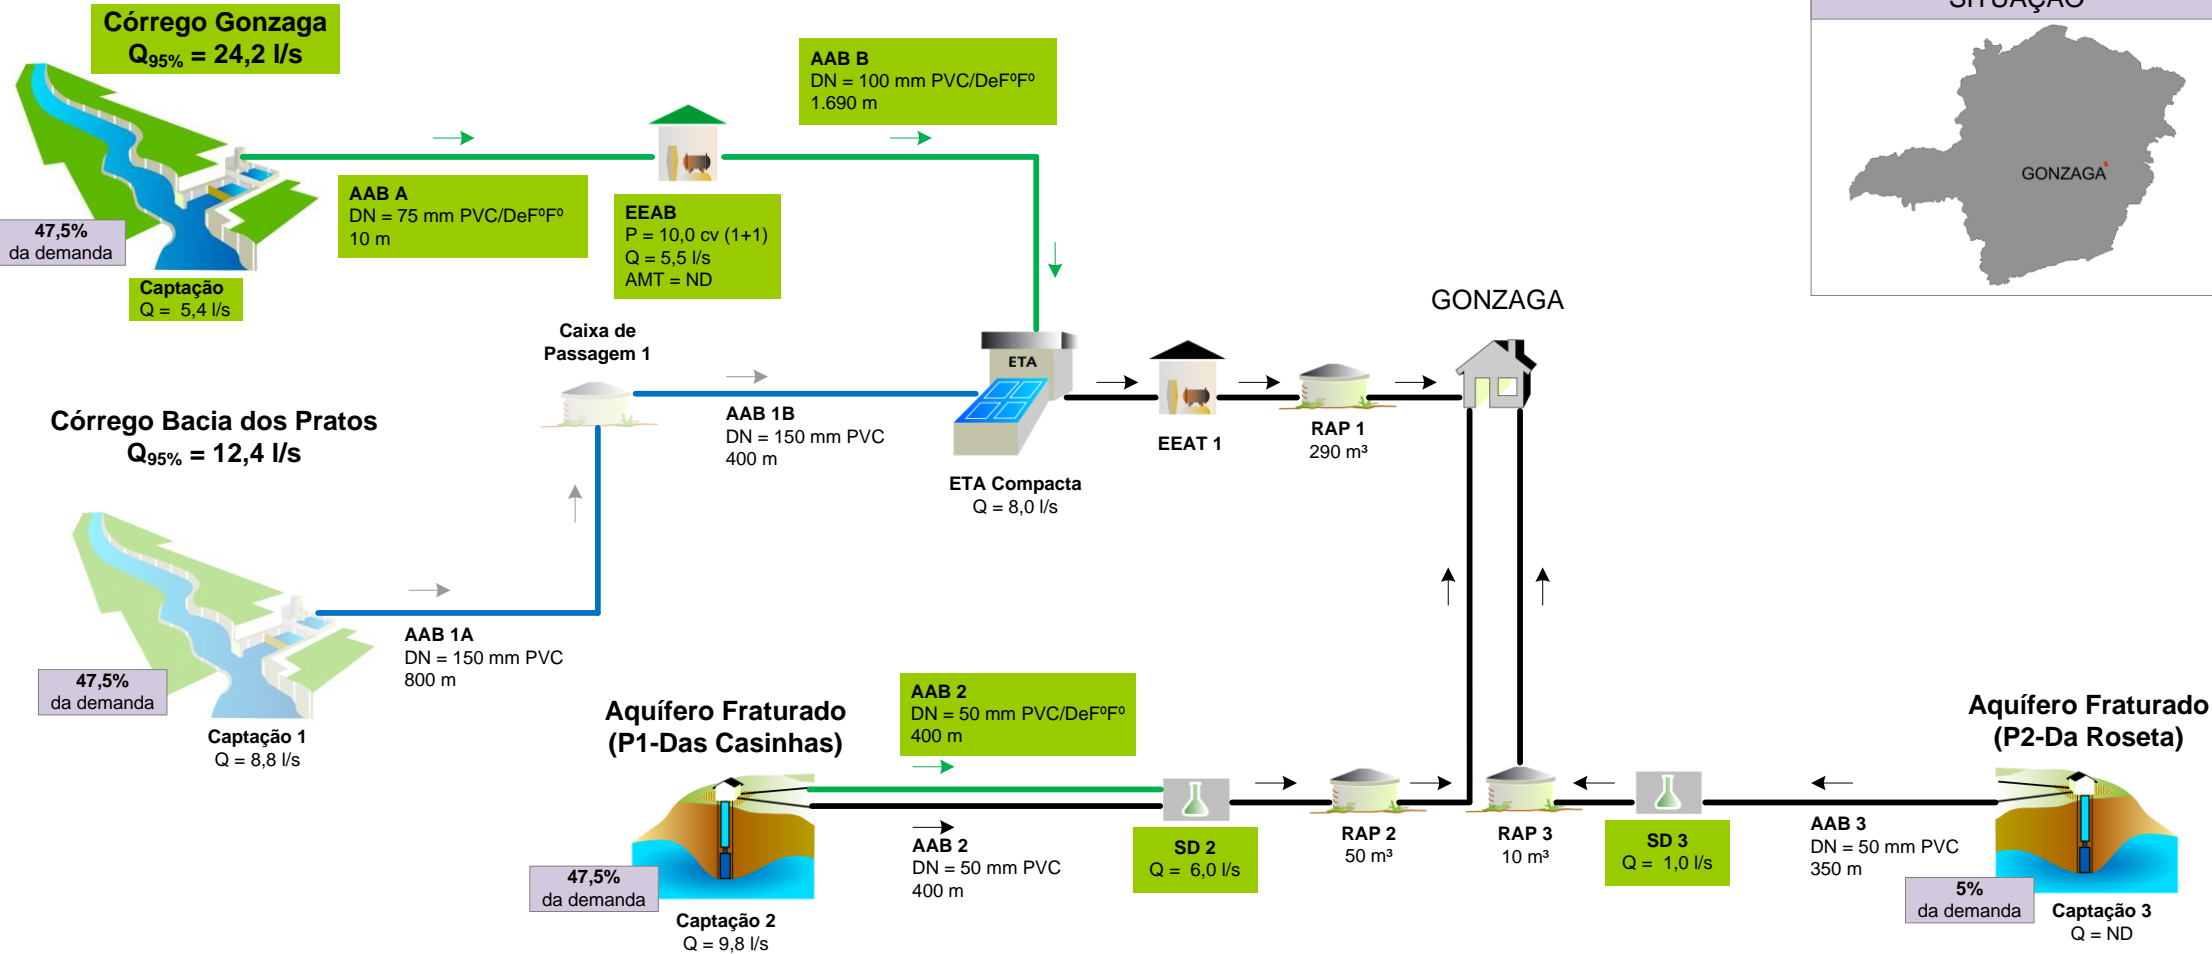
Córrego Gonzaga
$Q_{95\%}$ = 24,2 l/s

AAB B
DN = 100 mm PVC/DeFºFº
1.690 m

SITUAÇÃO

GONZAGA

47,5%
da demanda

Captação
Q = 5,4 l/s

AAB A
DN = 75 mm PVC/DeFºFº
10 m

EEAB
P = 10,0 cv (1+1)
Q = 5,5 l/s
AMT = ND

GONZAGA

Caixa de Passagem 1

ETA

Córrego Bacia dos Pratos
$Q_{95\%}$ = 12,4 l/s

AAB 1B
DN = 150 mm PVC
400 m

EEAT 1

RAP 1
290 m³

ETA Compacta
Q = 8,0 l/s

AAB 1A
DN = 150 mm PVC
800 m

47,5%
da demanda

Captação 1
Q = 8,8 l/s

Aquífero Fraturado
(P1-Das Casinhas)

AAB 2
DN = 50 mm PVC/DeFºFº
400 m

Aquífero Fraturado
(P2-Da Roseta)

AAB 2
DN = 50 mm PVC
400 m

SD 2
Q = 6,0 l/s

RAP 2
50 m³

RAP 3
10 m³

SD 3
Q = 1,0 l/s

AAB 3
DN = 50 mm PVC
350 m

47,5%
da demanda

Captação 2
Q = 9,8 l/s

5%
da demanda

Captação 3
Q = ND